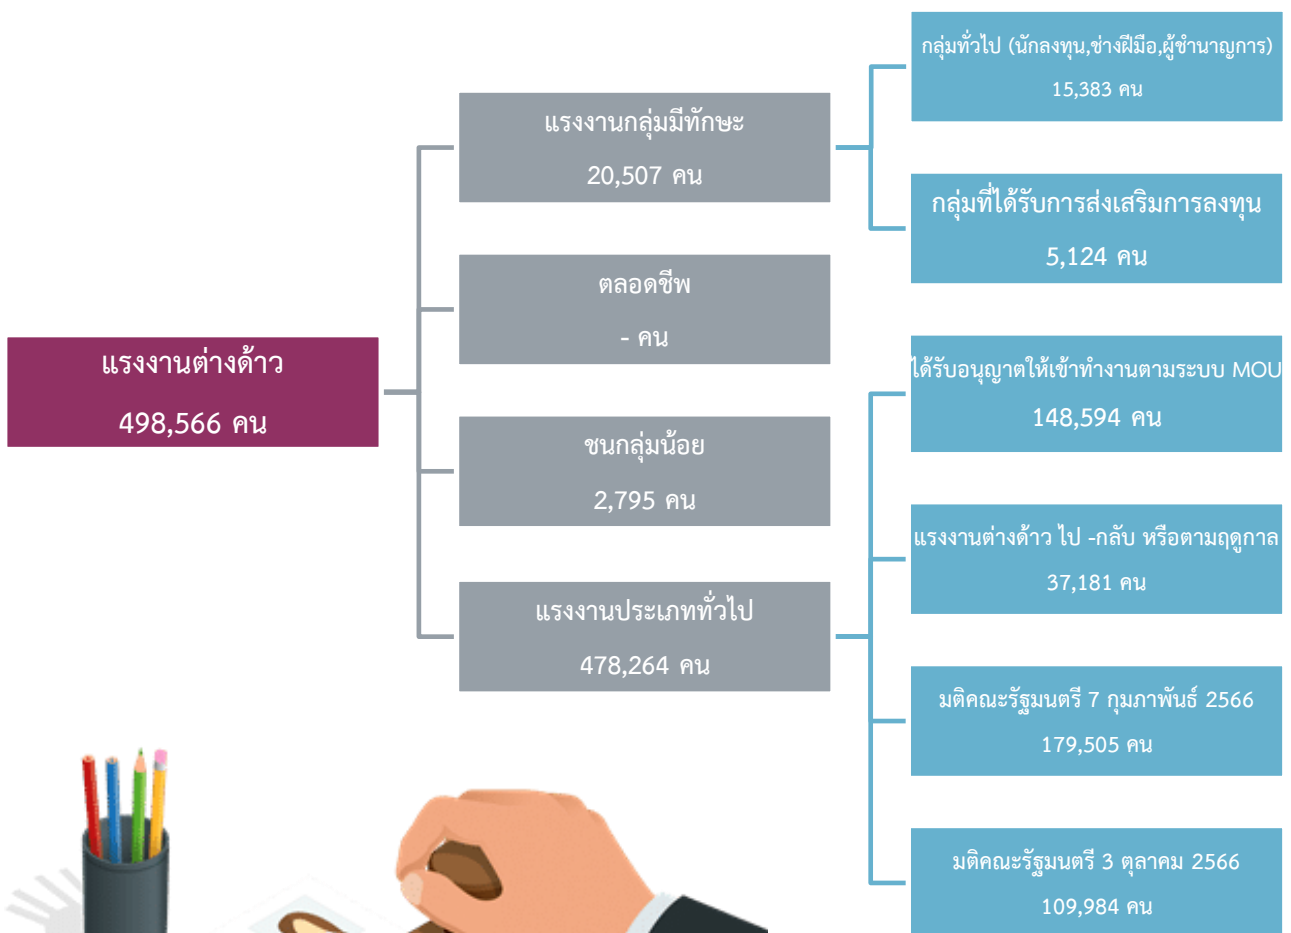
แรงงานต่างด้าว

498,566 คน

แรงงานกลุ่มมีทักษะ

20,507 คน

ตลอดชีพ

- คน

ชนกลุ่มน้อย

2,795 คน

แรงงานประเภททั่วไป

478,264 คน

กลุ่มทั่วไป (นักลงทุน,ช่างฝีมือ,ผู้ชำนาญการ)

15,383 คน

กลุ่มที่ได้รับการส่งเสริมการลงทุน

5,124 คน

ได้รับอนุญาตให้เข้าทำงานตามระบบ MOU

148,594 คน

แรงงานต่างด้าว ไป -กลับ หรือตามฤดูกาล

37,181 คน

มติคณะรัฐมนตรี 7 กุมภาพันธ์ 2566

179,505 คน

มติคณะรัฐมนตรี 3 ตุลาคม 2566

109,984 คน